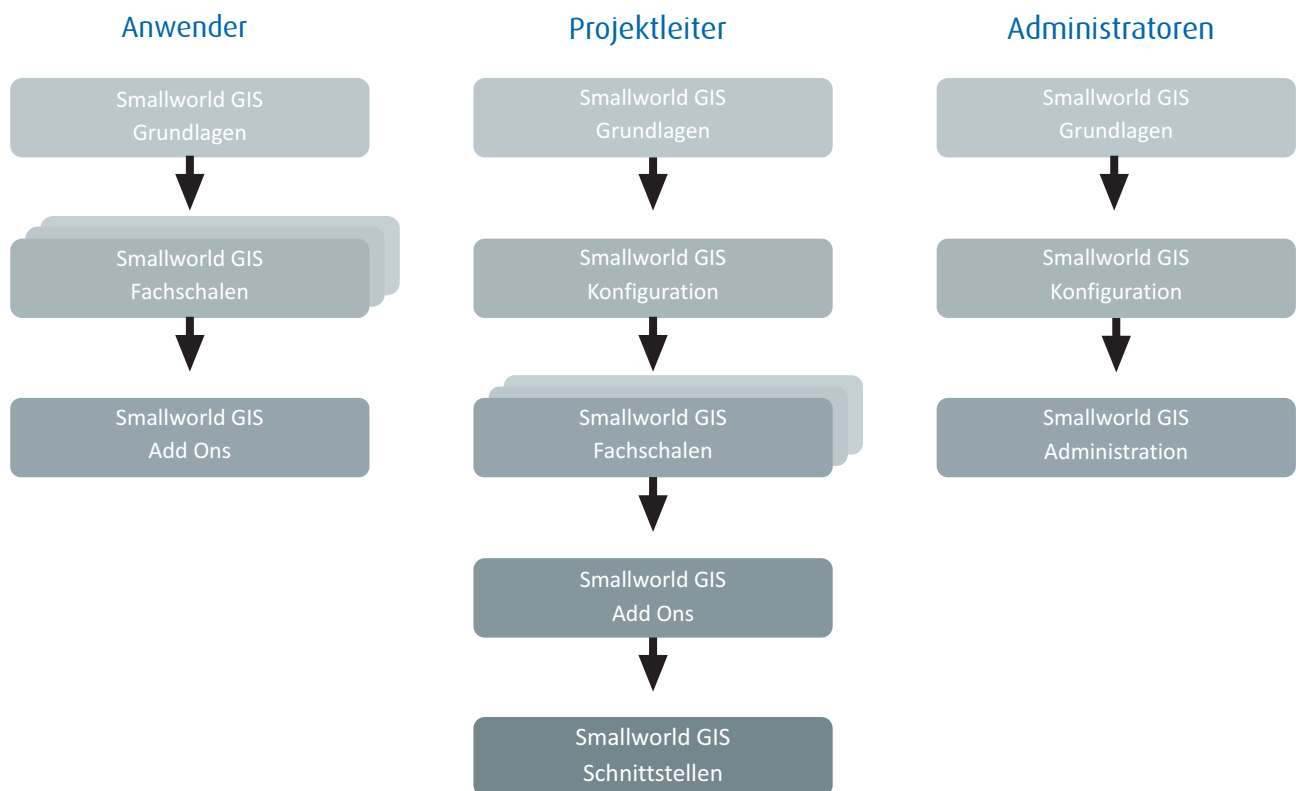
Anwender

Smallworld GIS Grundlagen

Smallworld GIS Fachschalen

Smallworld GIS Add Ons

Projektleiter

Smallworld GIS Grundlagen

Smallworld GIS Konfiguration

Smallworld GIS Fachschalen

Smallworld GIS Add Ons

Smallworld GIS Schnittstellen

Administratoren

Smallworld GIS Grundlagen

Smallworld GIS Konfiguration

Smallworld GIS Administration